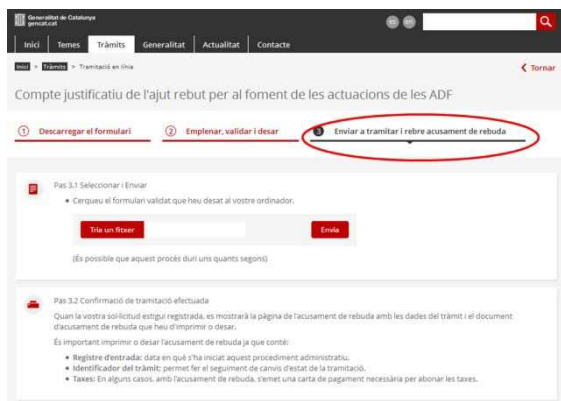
Generalitat de Catalunya
gencat.cat

Inici | Temes | Tràmits | Generalitat | Actualitat | Contacte

Inici > Tràmits > Tramitació en línia

Tornar

Compte justificatiu de l'ajut rebut per al foment de les actuacions de les ADF

1 Descarregar el formulari

2 Emplenar, validar i desar

3 Enviar a tramitar i rebre acusament de rebuda

Pas 3.1 Seleccionar i Enviar

• Cerqueu el formulari validat que heu desat al vostre ordinador.

Tria un fitxer

Envia

(És possible que aquest procés duri uns quants segons)

Pas 3.2 Confirmació de tramitació efectuada

Quan la vostra sol·licitud estigui registrada, es mostrarà la pàgina de l'acusament de rebuda amb les dades del tràmit i el document d'acusament de rebuda que heu d'imprimir o desar.

És important imprimir o desar l'acusament de rebuda ja que conté:

• Registre d'entrada: data en què s'ha iniciat aquest procediment administratiu.
• Identificador del tràmit: permet fer el seguiment de canvis d'estat de la tramitació.
• Taxes: En alguns casos, amb l'acusament de rebuda, s'emet una carta de pagament necessària per abonar les taxes.